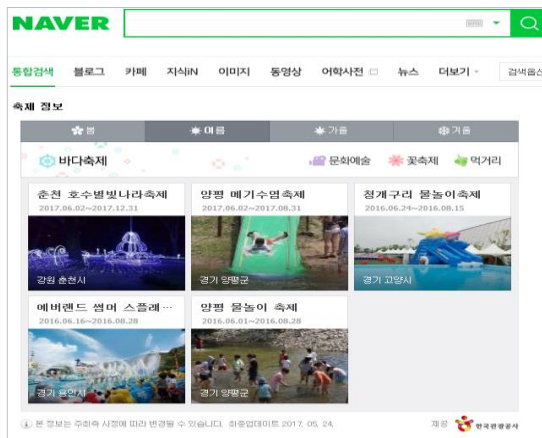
NAVER

통합검색 블로그 카페 지식iN 이미지 동영상 어학사전 뉴스 더보기 검색옵션

축제 정보

봄 여름 가을 겨울

바다축제 문화예술 꽃축제 먹거리

춘천 호수별빛나라축제
2017.06.02~2017.12.31
강원 춘천시

양평 메기수염축제
2017.06.02~2017.08.31
경기 양평군

청개구리 물놀이축제
2016.06.24~2016.08.15
경기 고양시

에버랜드 썸머 스플래...
2016.06.16~2016.08.28
경기 용인시

양평 물놀이 축제
2016.06.01~2016.08.28
경기 양평군

본 정보는 주최측 사정에 따라 변경될 수 있습니다. 최종업데이트 2017. 05. 24.

제공 한국관광공사